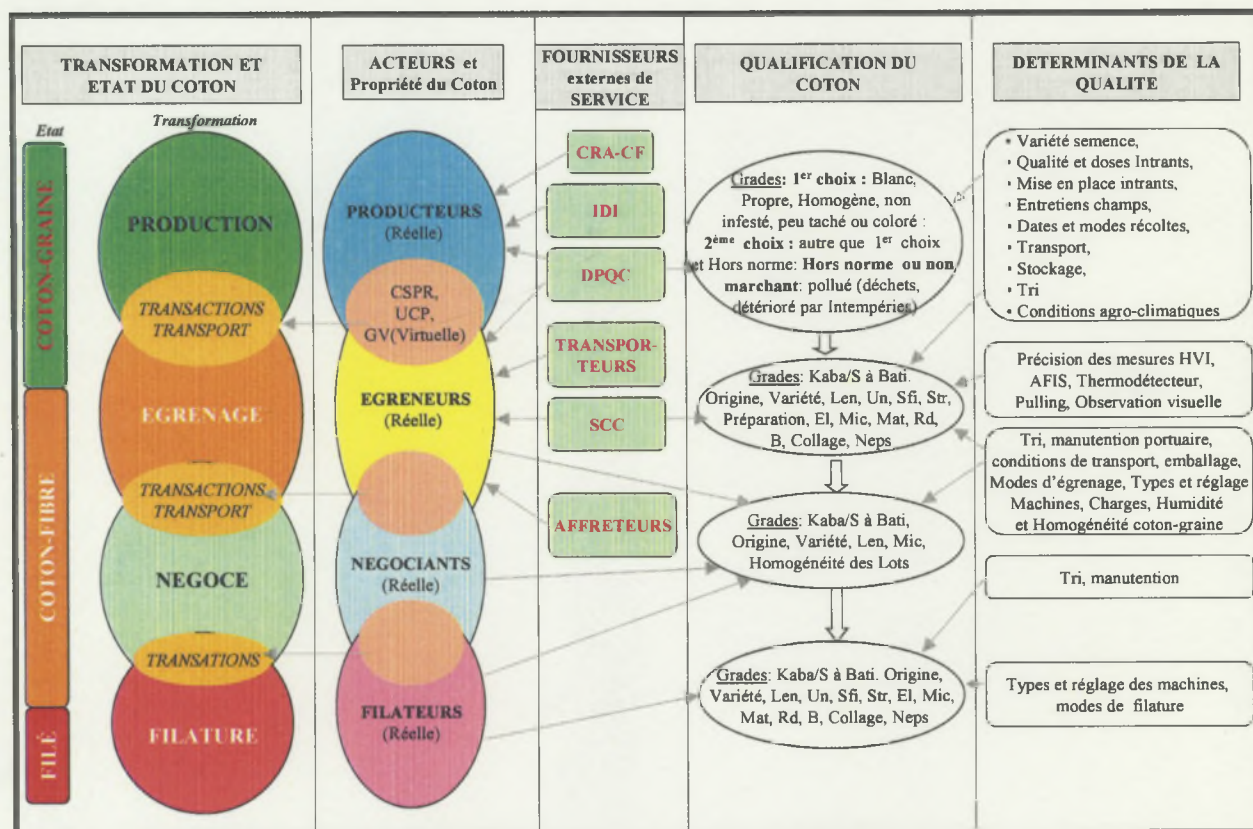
TRANSFORMATION ET ETAT DU COTON

Etat

Transformation

COTON-GRAINE

COTON-FIBRE

FILÉ

PRODUCTION

TRANSACTIONS TRANSPORT

EGRENAGE

TRANSACTIONS TRANSPORT

NEGOCE

TRANSATIONS

FILATURE

ACTEURS et Propriété du Coton

PRODUCTEURS (Réelle)

CSPR, UCP, GV(Virtuelle)

EGRENEURS (Réelle)

NEGOCIANTS (Réelle)

FILATEURS (Réelle)

FOURNISSEURS externes de SERVICE

CRA-CF

IDI

DPQC

TRANSPORTEURS

SCC

AFFRETEURS

QUALIFICATION DU COTON

Grades: 1$^{er}$ choix : Blanc, Propre, Homogène, non infesté, peu taché ou coloré : 2$^{ème}$ choix : autre que 1$^{er}$ choix et Hors norme: Hors norme ou non marchant: pollué (déchets, détérioré par Intempéries)

Grades: Kaba/S à Bati. Origine, Variété, Len, Un, Sfi, Str, Préparation, El, Mic, Mat, Rd, B, Collage, Neps

Grades: Kaba/S à Bati, Origine, Variété, Len, Mic, Homogénéité des Lots

Grades: Kaba/S à Bati. Origine, Variété, Len, Un, Sfi, Str, El, Mic, Mat, Rd, B, Collage, Neps

DETERMINANTS DE LA QUALITE

• Variété semence,
• Qualité et doses Intrants,
• Mise en place intrants,
• Entretiens champs,
• Dates et modes récoltes,
• Transport,
• Stockage,
• Tri
• Conditions agro-climatiques

Précision des mesures HVI, AFIS, Thermodétecteur, Pulling, Observation visuelle

Tri, manutention portuaire, conditions de transport, emballage, Modes d'égrenage, Types et réglage Machines, Charges, Humidité et Homogénéité coton-graine

Tri, manutention

Types et réglage des machines, modes de filature